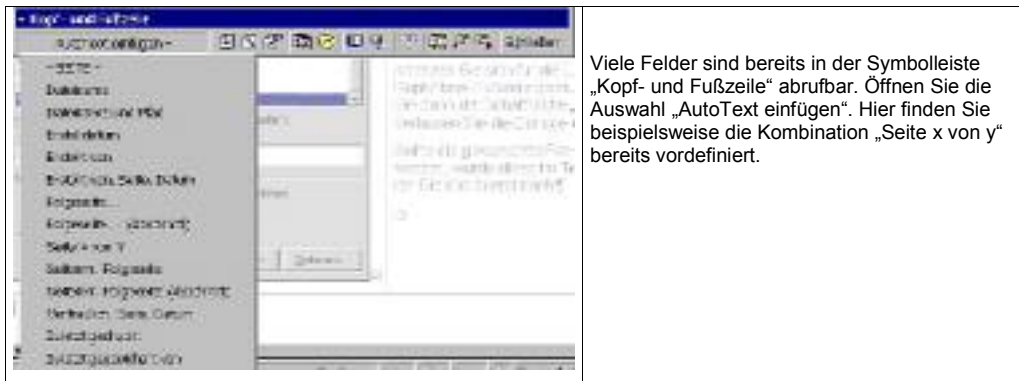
| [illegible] | Viele Felder sind bereits in der Symbolleiste „Kopf- und Fußzeile" abrufbar. Öffnen Sie die Auswahl „AutoText einfügen". Hier finden Sie beispielsweise die Kombination „Seite x von y" bereits vordefiniert. |
|---|---|